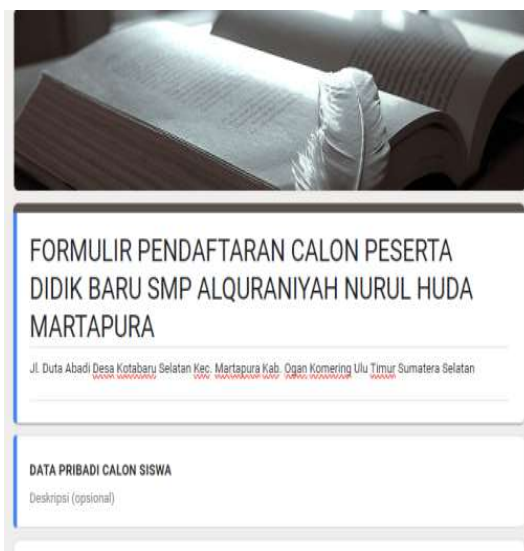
FORMULIR PENDAFTARAN CALON PESERTA DIDIK BARU SMP ALQURANIYAH NURUL HUDA MARTAPURA

Jl. Duta Abadi Desa Kotabaru Selatan Kec. Martapura Kab. Ogan Komering Ulu Timur Sumatera Selatan

DATA PRIBADI CALON SISWA

Deskripsi (opsional)